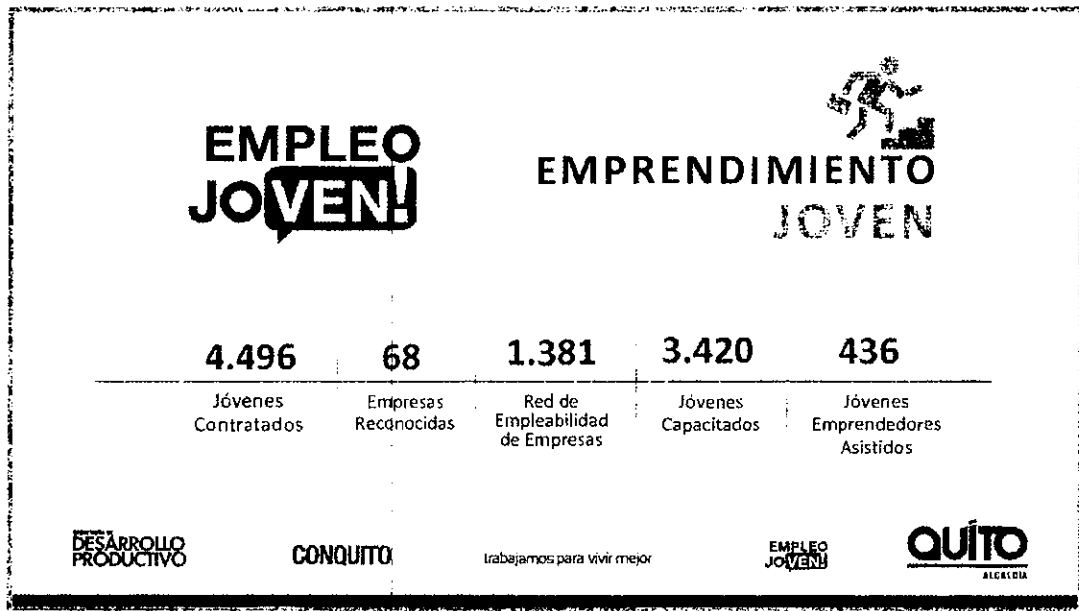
EMPLEO JOVEN!

EMPRENDIMIENTO JOVEN

4.496
Jóvenes Contratados

68
Empresas Reconocidas

1.381
Red de Empleabilidad de Empresas

3.420
Jóvenes Capacitados

436
Jóvenes Emprendedores Asistidos

DESARROLLO PRODUCTIVO

CONQUITO

trabajamos para vivir mejor

EMPLEO JOVEN!

QUITO
ALCALDÍA